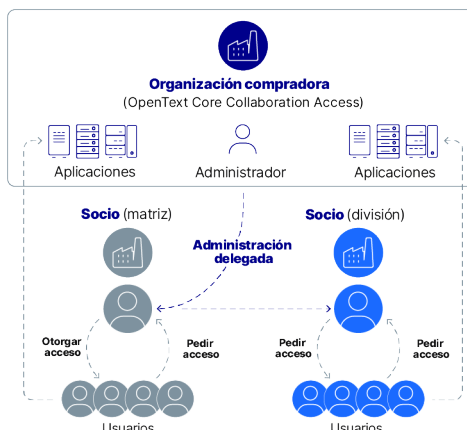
Organización compradora
(OpenText Core Collaboration Access)

Aplicaciones

Administrador

Aplicaciones

Socio (matriz)

Socio (división)

Administración delegada

Otorgar acceso

Pedir acceso

Pedir acceso

Pedir acceso

Usuarios

Usuarios